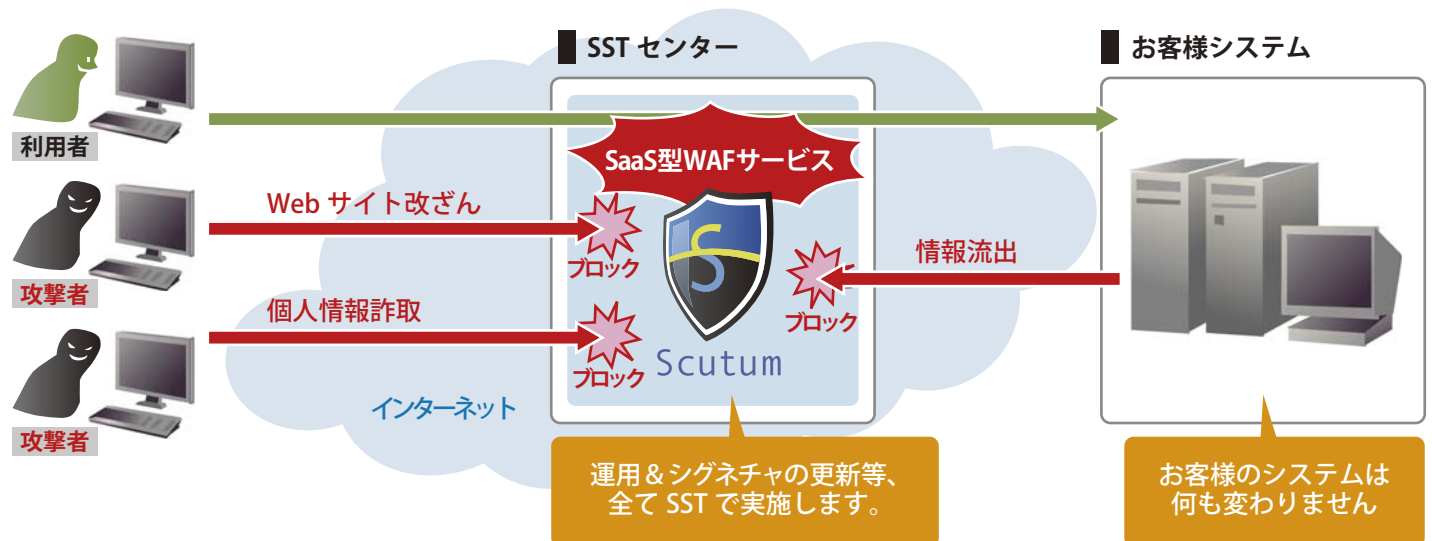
SST センター

お客様システム

利用者

SaaS型WAFサービス

Web サイト改ざん

攻撃者

ブロック

S

情報流出

ブロック

個人情報詐取

攻撃者

ブロック

Scutum

インターネット

運用＆シグネチャの更新等、全て SST で実施します。

お客様のシステムは何も変わりません